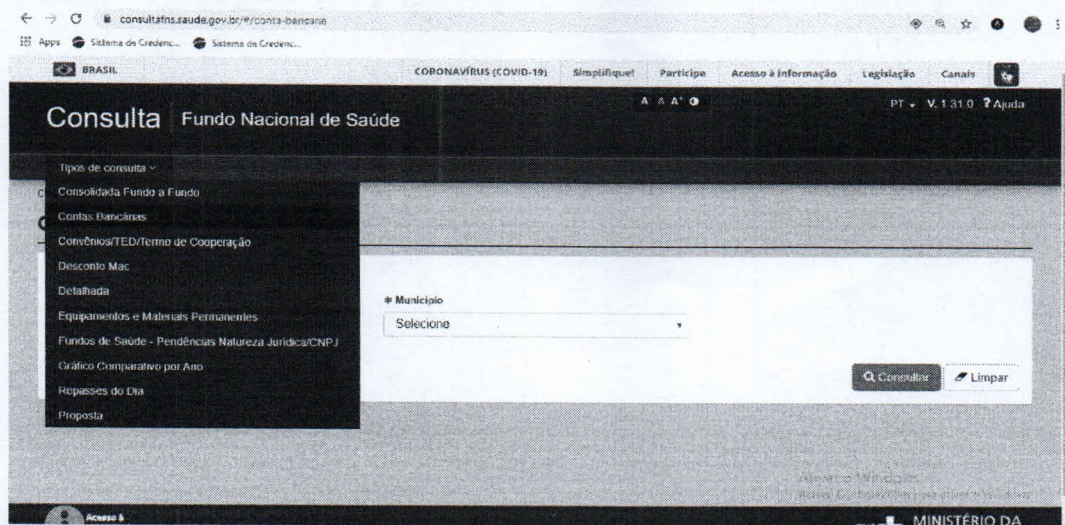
consultafns.saude.gov.br/#/conta-bancaria
Apps Sistema de Credenc... Sistema de Credenc...
BRASIL
CORONAVÍRUS (COVID-19) Simplifique! Participe Acesso à informação Legislação Canais
A A A⁺
Consulta Fundo Nacional de Saúde
PT V. 1.31.0 ? Ajuda
Tipos de consulta
Consolidada Fundo a Fundo
Contas Bancárias
Convênios/TED/Termo de Cooperação
Desconto Mac
Detalhada
Equipamentos e Materiais Permanentes
Fundos de Saúde - Pendências Natureza Jurídica/CNPJ
Gráfico Comparativo por Ano
Repasses do Dia
Proposta
* Município
Selecione
Consultar
Limpar
Ativar o Windows
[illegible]
Acesso à
MINISTÉRIO DA